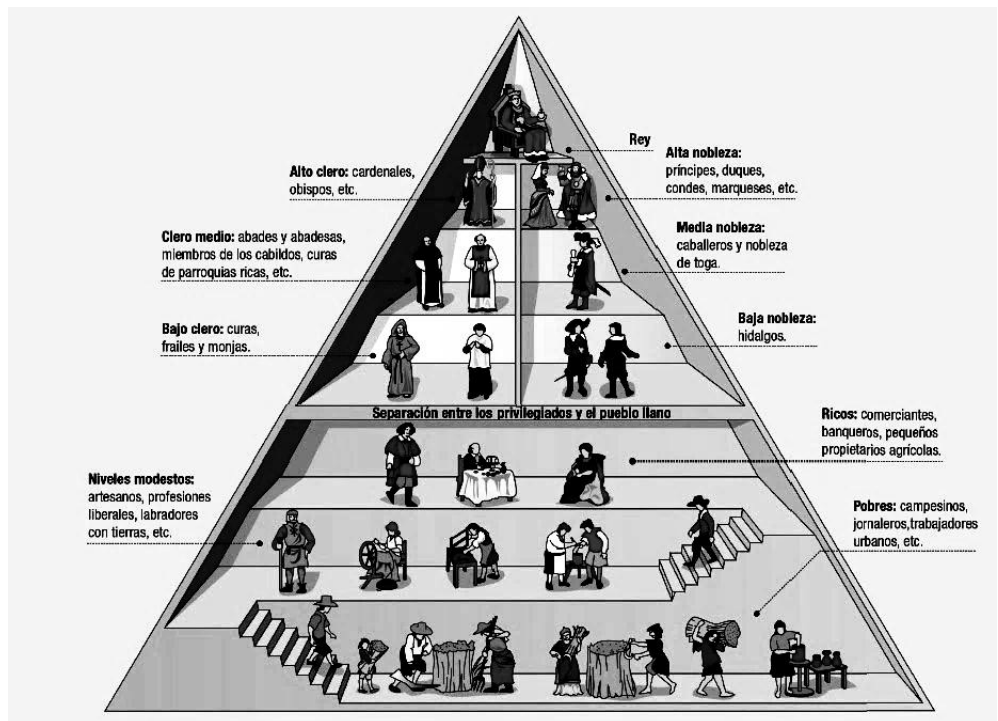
Rey

Alto clero: cardenales, obispos, etc.

Alta nobleza: príncipes, duques, condes, marqueses, etc.

Clero medio: abades y abadesas, miembros de los cabildos, curas de parroquias ricas, etc.

Media nobleza: caballeros y nobleza de toga.

Bajo clero: curas, frailes y monjas.

Baja nobleza: hidalgos.

Separación entre los privilegiados y el pueblo llano

Ricos: comerciantes, banqueros, pequeños propietarios agrícolas.

Niveles modestos: artesanos, profesiones liberales, labradores con tierras, etc.

Pobres: campesinos, jornaleros,trabajadores urbanos, etc.